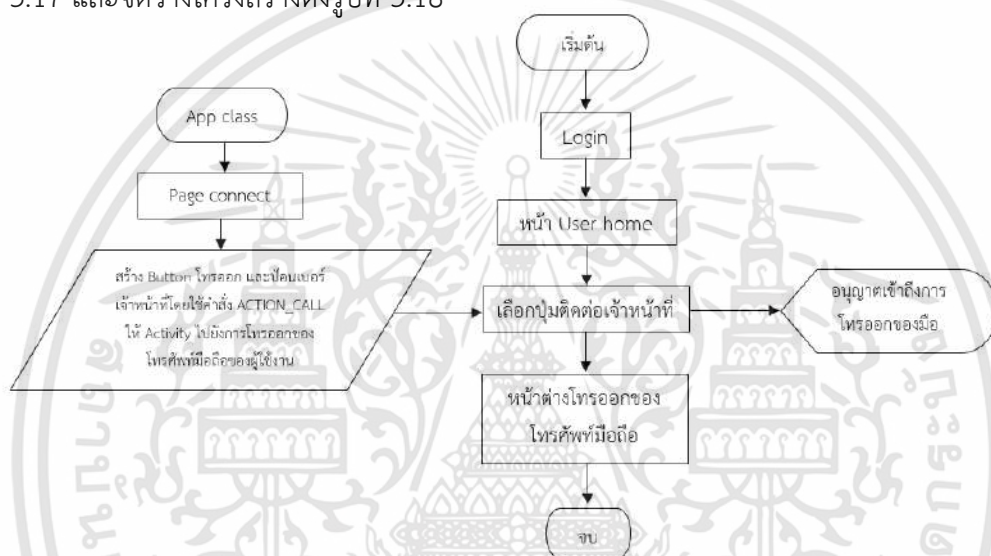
3.17 แสดงตัวอย่างโครงสร้างดังรูปที่ 3.18

เริ่มต้น

App class

Login

Page connect

หน้า User home

สร้าง Button โทรออก และป้อนเบอร์เจ้าหน้าที่โดยใช้คำสั่ง ACTION_CALL ให้ Activity ไปยังการโทรออกของโทรศัพท์มือถือของผู้ใช้งาน

เลือกปุ่มติดต่อเจ้าหน้าที่

อนุญาตเข้าถึงการโทรออกของมือ

หน้าต่างโทรออกของโทรศัพท์มือถือ

จบ